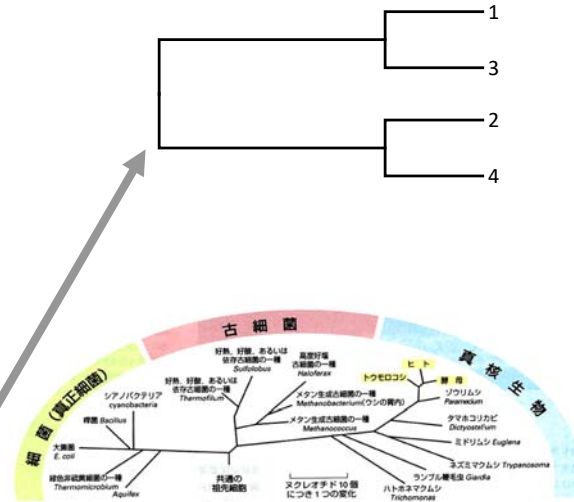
1
3
2
4

古細菌

細菌（真正細菌）

真核生物

好熱、好酸、あるいは依存古細菌の一種 Sulfolobus
高度好塩古細菌の一種 Haloferax
好熱、好酸、あるいは依存古細菌 Thermofilum
メタン生成古細菌の一種 Methanobacterium（ウシの胃内）
メタン生成古細菌の一種 Methanococcus
シアノバクテリア cyanobacteria
枯草菌 Bacillus
大腸菌 E. coli
緑色非硫黄細菌の一種 Thermomicrobium
Aquifex
共通の祖先細胞
ヌクレオチド10個につき1つの変化
トウモロコシ
ヒト
酵母
ゾウリムシ Paramecium
タマホコリカビ Dictyostelium
ミドリムシ Euglena
ネズミマクムシ Trypanosoma
ランブル鞭毛虫 Giardia
ハトホネマクムシ Trichomonas